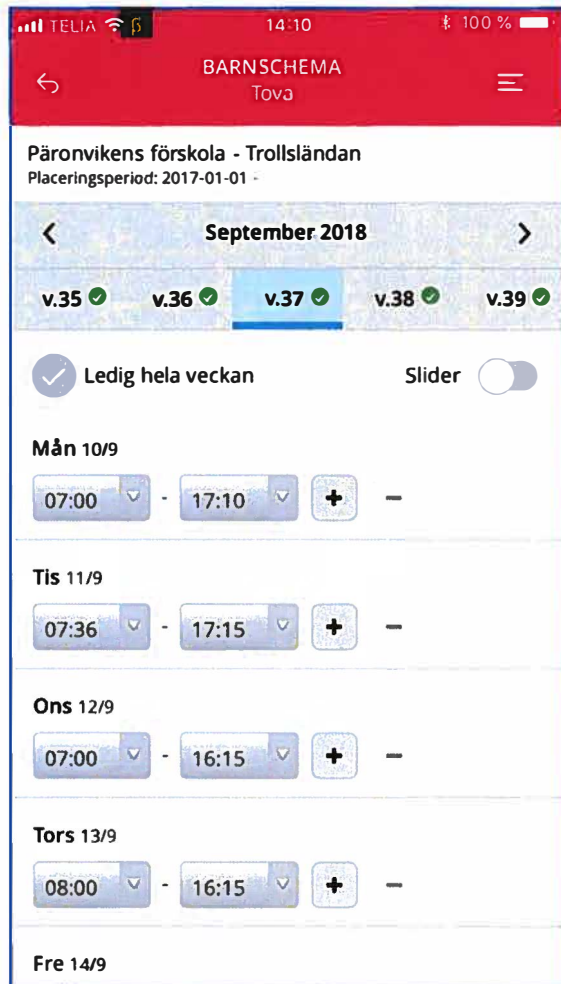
TELIA 14:10 100 %

BARNSCHEMA
Tova

Päronvikens förskola - Trollsländan
Placeringsperiod: 2017-01-01 -

September 2018

v.35 v.36 v.37 v.38 v.39

Ledig hela veckan Slider

Mån 10/9
07:00 - 17:10 + −

Tis 11/9
07:36 - 17:15 + −

Ons 12/9
07:00 - 16:15 + −

Tors 13/9
08:00 - 16:15 + −

Fre 14/9